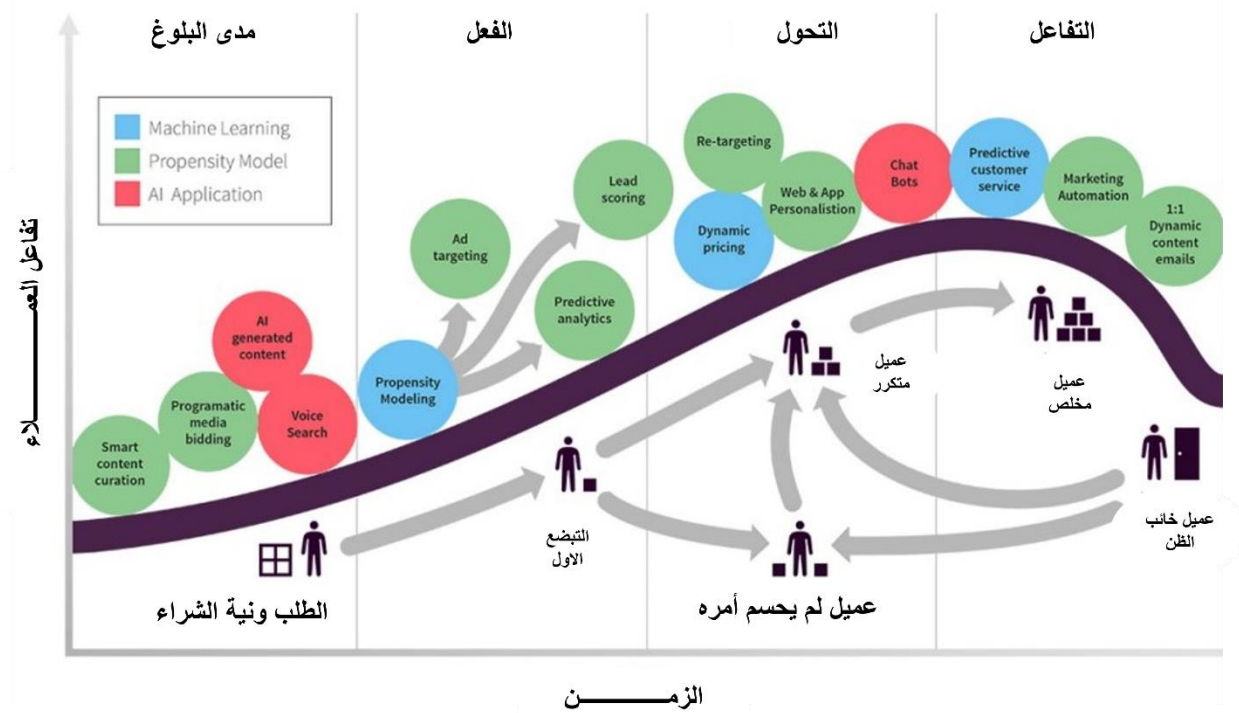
مدى البلوغ

الفعل

التحول

التفاعل

Machine Learning
Propensity Model
AI Application

تفاعل العمـــــــلاء

Smart content curation

Programatic media bidding

AI generated content

Voice Search

Propensity Modeling

Ad targeting

Lead scoring

Predictive analytics

Re-targeting

Dynamic pricing

Web & App Personalistion

Chat Bots

Predictive customer service

Marketing Automation

1:1 Dynamic content emails

عميل متكرر

عميل مخلص

التبضع الاول

عميل خائب الظن

الطلب ونية الشراء

عميل لم يحسم أمره

الزمـــــــن